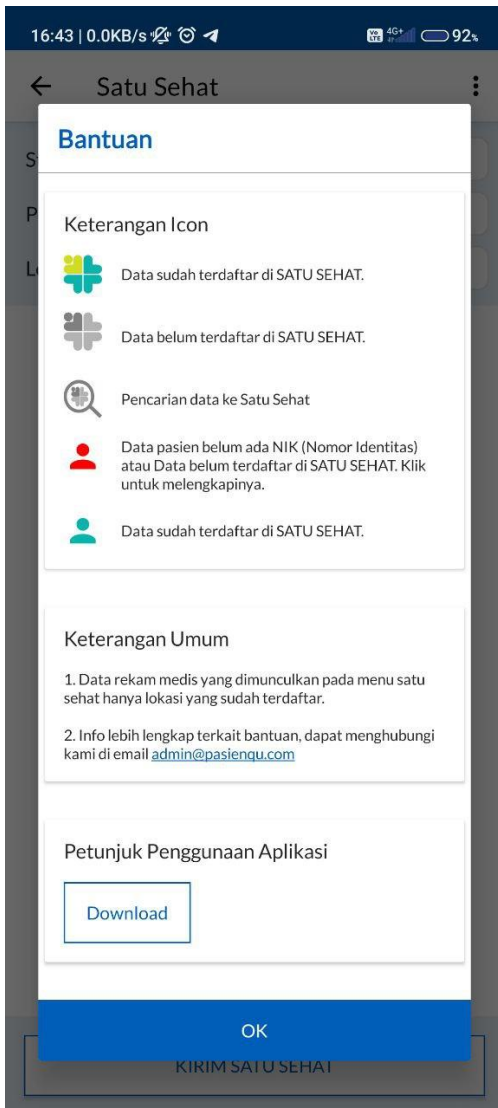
16:43 | 0.0KB/s

92%

Satu Sehat

Bantuan

S

P

L

Keterangan Icon

Data sudah terdaftar di SATU SEHAT.

Data belum terdaftar di SATU SEHAT.

Pencarian data ke Satu Sehat

Data pasien belum ada NIK (Nomor Identitas) atau Data belum terdaftar di SATU SEHAT. Klik untuk melengkapinya.

Data sudah terdaftar di SATU SEHAT.

Keterangan Umum

1. Data rekam medis yang dimunculkan pada menu satu sehat hanya lokasi yang sudah terdaftar.

2. Info lebih lengkap terkait bantuan, dapat menghubungi kami di email admin@pasienqu.com

Petunjuk Penggunaan Aplikasi

Download

OK

KIRIM SATU SEHAT